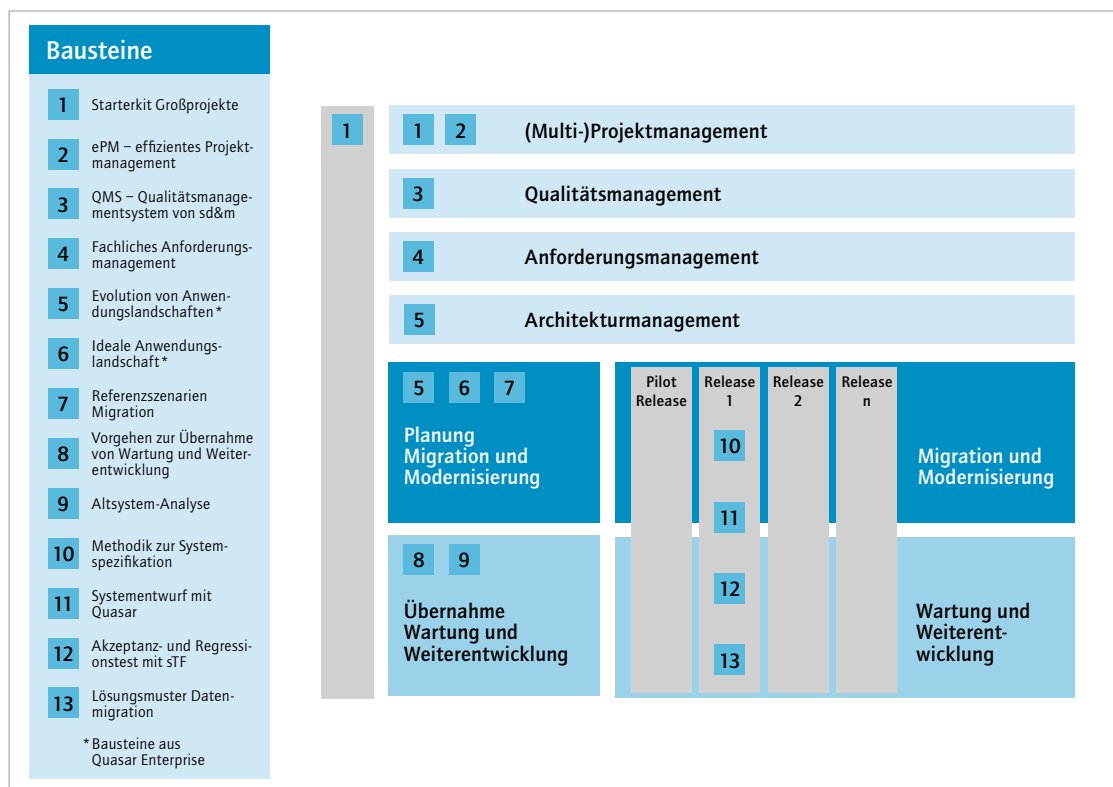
Bausteine

1 Starterkit Großprojekte

2 ePM – effizientes Projektmanagement

3 QMS – Qualitätsmanagementsystem von sd&m

4 Fachliches Anforderungsmanagement

5 Evolution von Anwendungslandschaften*

6 Ideale Anwendungslandschaft*

7 Referenzszenarien Migration

8 Vorgehen zur Übernahme von Wartung und Weiterentwicklung

9 Altsystem-Analyse

10 Methodik zur Systemspezifikation

11 Systementwurf mit Quasar

12 Akzeptanz- und Regressionstest mit sTF

13 Lösungsmuster Datenmigration

*Bausteine aus Quasar Enterprise

1

1 2 (Multi-)Projektmanagement

3 Qualitätsmanagement

4 Anforderungsmanagement

5 Architekturmanagement

5 6 7
Planung Migration und Modernisierung

Pilot Release

Release 1

Release 2

Release n

10

11

12

13

Migration und Modernisierung

8 9
Übernahme Wartung und Weiterentwicklung

Wartung und Weiterentwicklung